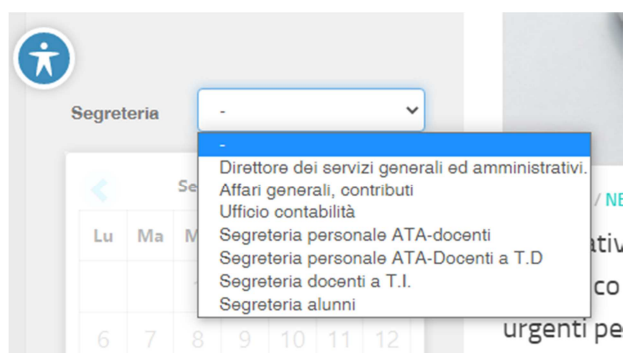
Segreteria

-

-
Direttore dei servizi generali ed amministrativi.
Affari generali, contributi
Ufficio contabilità
Segreteria personale ATA-docenti
Segreteria personale ATA-Docenti a T.D
Segreteria docenti a T.I.
Segreteria alunni

Se

Lu Ma M

6 7 8 9 10 11 12

/ NE

ativ

co

urgenti pe